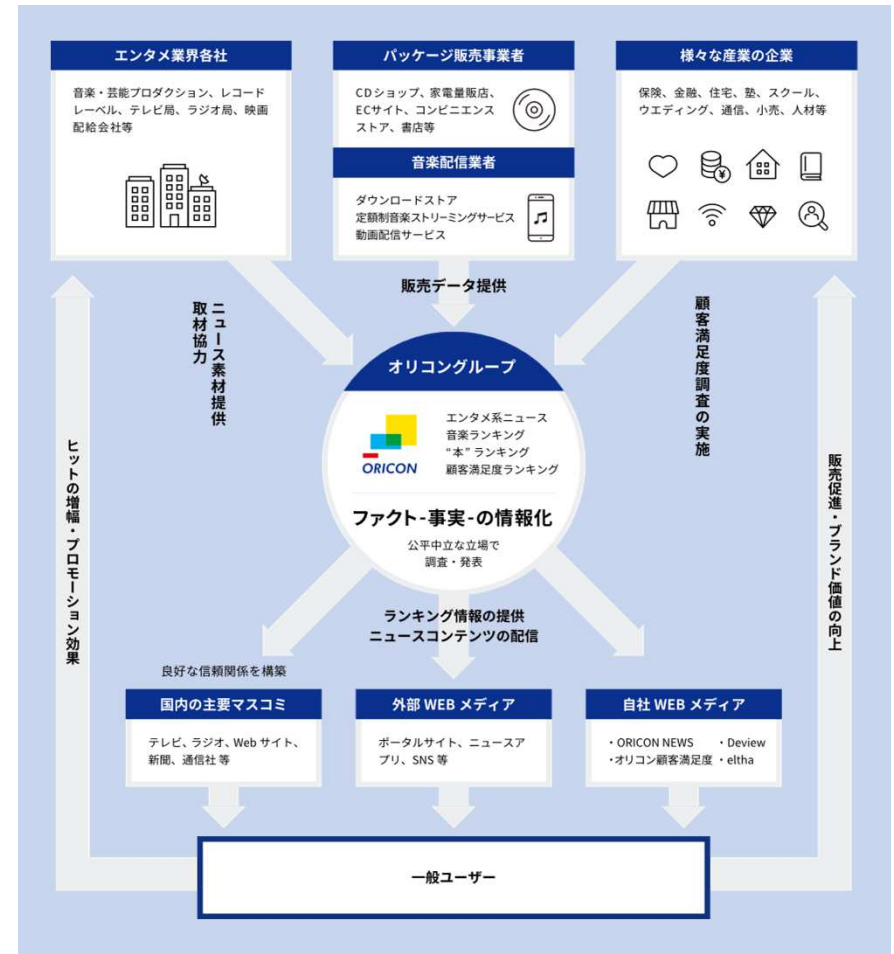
エンタメ業界各社

音楽・芸能プロダクション、レコードレーベル、テレビ局、ラジオ局、映画配給会社等

パッケージ販売事業者

CDショップ、家電量販店、ECサイト、コンビニエンスストア、書店等

音楽配信業者

ダウンロードストア
定額制音楽ストリーミングサービス
動画配信サービス

様々な産業の企業

保険、金融、住宅、塾、スクール、ウエディング、通信、小売、人材等

販売データ提供

ニュース素材提供
取材協力

顧客満足度調査の実施

ヒットの増幅・プロモーション効果

販売促進・ブランド価値の向上

オリコングループ

ORICON

エンタメ系ニュース
音楽ランキング
"本" ランキング
顧客満足度ランキング

ファクト-事実-の情報化

公平中立な立場で
調査・発表

ランキング情報の提供
ニュースコンテンツの配信

良好な信頼関係を構築

国内の主要マスコミ

テレビ、ラジオ、Web サイト、新聞、通信社 等

外部 WEB メディア

ポータルサイト、ニュースアプリ、SNS 等

自社 WEB メディア

・ORICON NEWS ・Deview
・オリコン顧客満足度 ・eltha

一般ユーザー